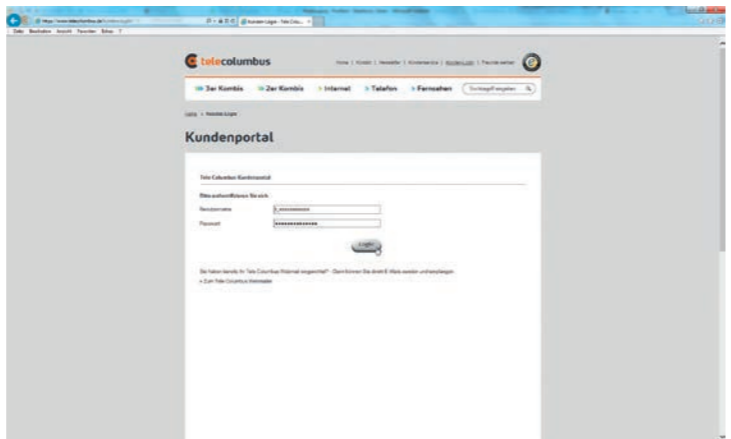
http://www.telecolumbus.de/kundenlogin
Kunden-Login - Tele Colu...
Datei Bearbeiten Ansicht Favoriten Extras ?

telecolumbus

Home | Kontakt | Newsletter | Kundenservice | Kunden-Login | Freunde werben

3er Kombis 2er Kombis Internet Telefon Fernsehen Suchbegriff eingeben

Home > Kunden-Login

Kundenportal

Tele Columbus Kundenportal

Bitte authentifizieren Sie sich

Benutzername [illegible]

Passwort ••••••••••••••

Login

Sie haben bereits Ihr Tele Columbus Webmail eingerichtet? - Dann können Sie direkt E-Mails senden und empfangen.

» Zum Tele Columbus Webmailer